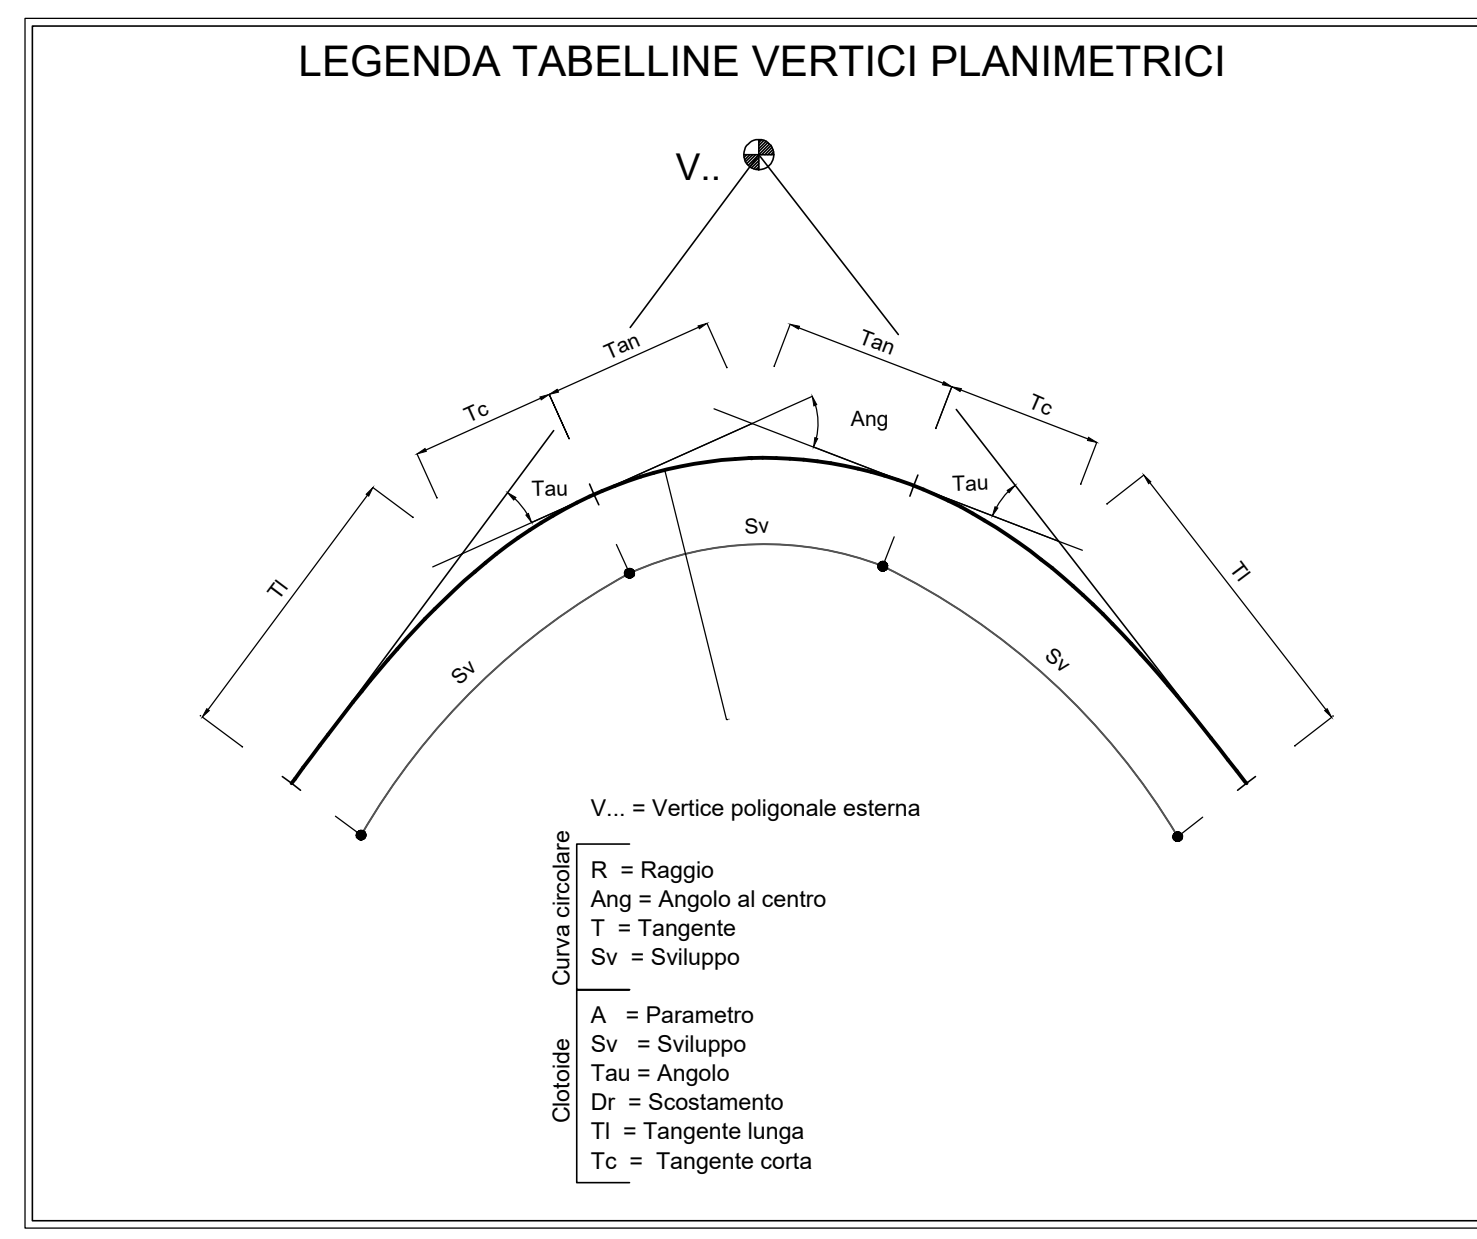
LEGENDA TABELLINE VERTICI PLANIMETRICI

V..

Tan

Tan

Tc

Tc

Ang

Tau

Tau

Sv

Tl

Tl

Sv

Sv

V... = Vertice poligonale esterna

Curva circolare
R = Raggio
Ang = Angolo al centro
T = Tangente
Sv = Sviluppo

Clotoide
A = Parametro
Sv = Sviluppo
Tau = Angolo
Dr = Scostamento
Tl = Tangente lunga
Tc = Tangente corta